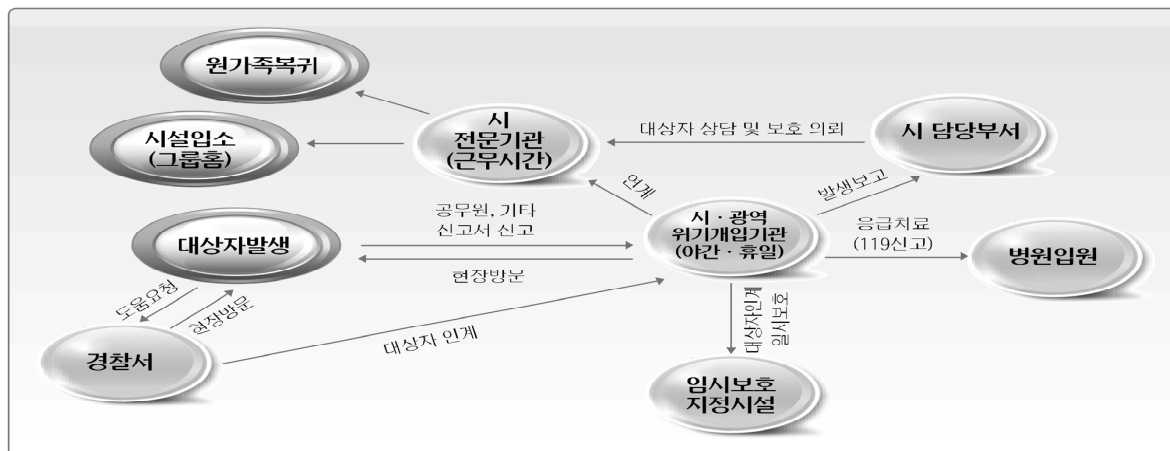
원가족복귀

시설입소 (그룹홈)

시 전문기관 (근무시간)

대상자 상담 및 보호 의뢰

시 담당부서

연계

발생보고

공무원, 기타 신고서 신고

대상자발생

시 · 광역 위기개입기관 (야간 · 휴일)

응급치료 (119신고)

병원입원

현장방문

도움요청

현장방문

대상자 인계

대상자인계

일시보호

경찰서

임시보호 지정시설